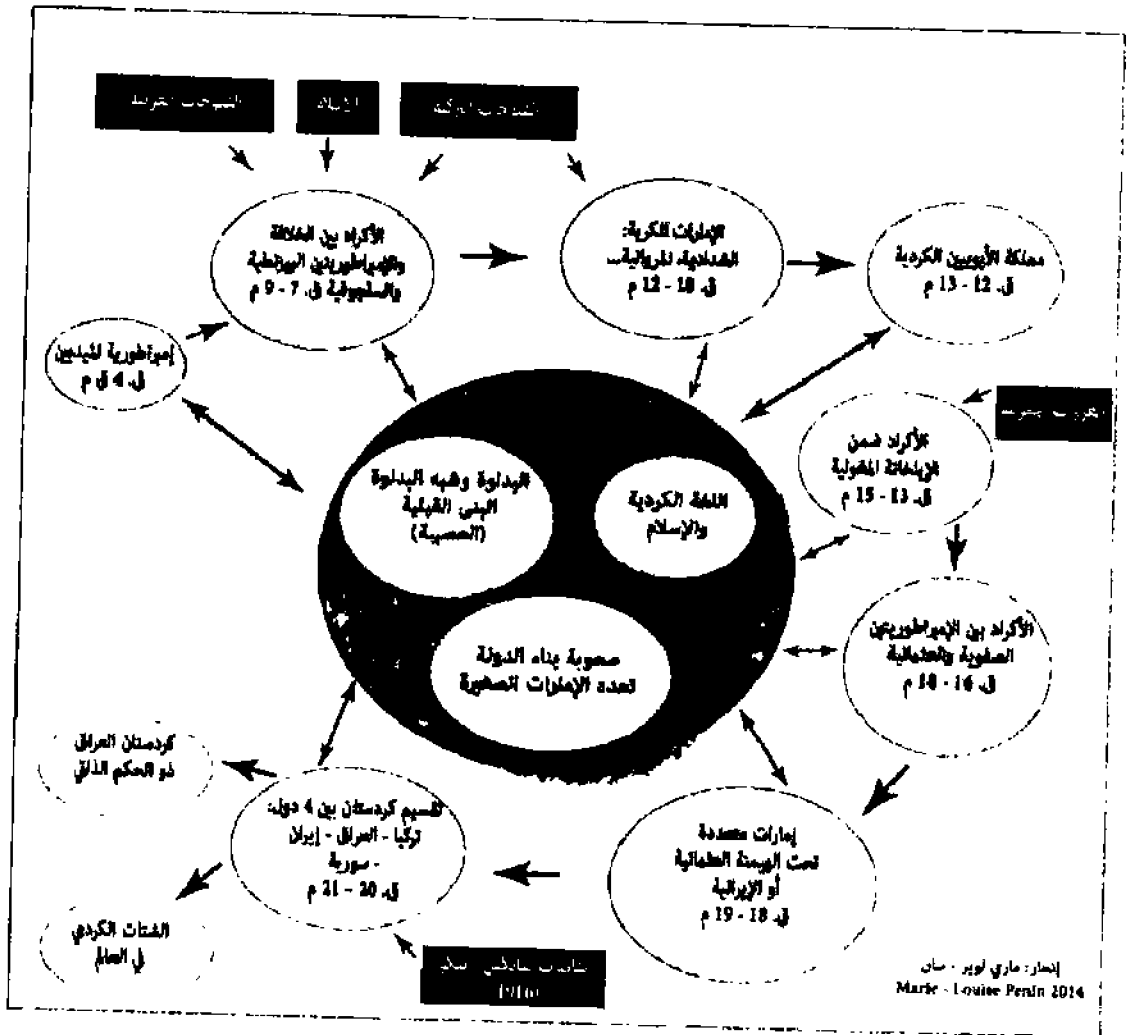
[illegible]

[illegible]

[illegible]

الأكراد بين الخلافة والإمبراطوريتين البيزنطية والسلجوقية ق. 7 - 9 م

الإمارات الكردية: الشدادية الروادية... ق. 10 - 12 م

مملكة الأيوبيين الكردية ق. 12 - 13 م

إمبراطورية الميديين ق. 4 ق م

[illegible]

الأكراد ضمن الإيلخانة المغولية ق. 13 - 15 م

البداوة وشبه البداوة البنى القبلية (العصبية)

اللغة الكردية والإسلام

صعوبة بناء الدولة تعدد الإمارات الصغيرة

الأكراد بين الإمبراطوريتين الصفوية والعثمانية ق. 16 - 18 م

كردستان العراق ذو الحكم الذاتي

تقسيم كردستان بين 4 دول: تركيا - العراق - إيران - سورية ق. 20 - 21 م

إمارات متعددة تحت الهيمنة العثمانية أو الإيرانية ق. 18 - 19 م

الشتات الكردي في العالم

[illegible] 1916

إنجاز: ماري لويز - بيان
Marie - Louise Perin 2014